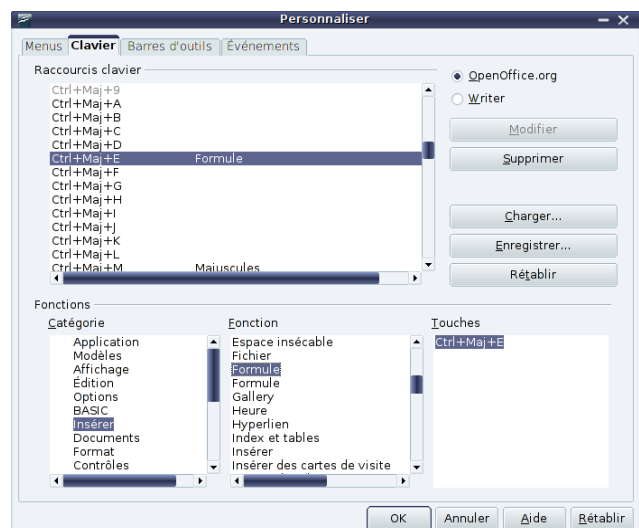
Personnaliser

Menus | Clavier | Barres d'outils | Événements

Raccourcis clavier

Ctrl+Maj+9
Ctrl+Maj+A
Ctrl+Maj+B
Ctrl+Maj+C
Ctrl+Maj+D
Ctrl+Maj+E Formule
Ctrl+Maj+F
Ctrl+Maj+G
Ctrl+Maj+H
Ctrl+Maj+I
Ctrl+Maj+J
Ctrl+Maj+K
Ctrl+Maj+L
Ctrl+Maj+M Majuscules

OpenOffice.org
Writer

Modifier
Supprimer
Charger...
Enregistrer...
Rétablir

Fonctions

Catégorie
Application
Modèles
Affichage
Édition
Options
BASIC
Insérer
Documents
Format
Contrôles

Fonction
Espace insécable
Fichier
Formule
Formule
Gallery
Heure
Hyperlien
Index et tables
Insérer
Insérer des cartes de visite

Touches
Ctrl+Maj+E

OK | Annuler | Aide | Rétablir